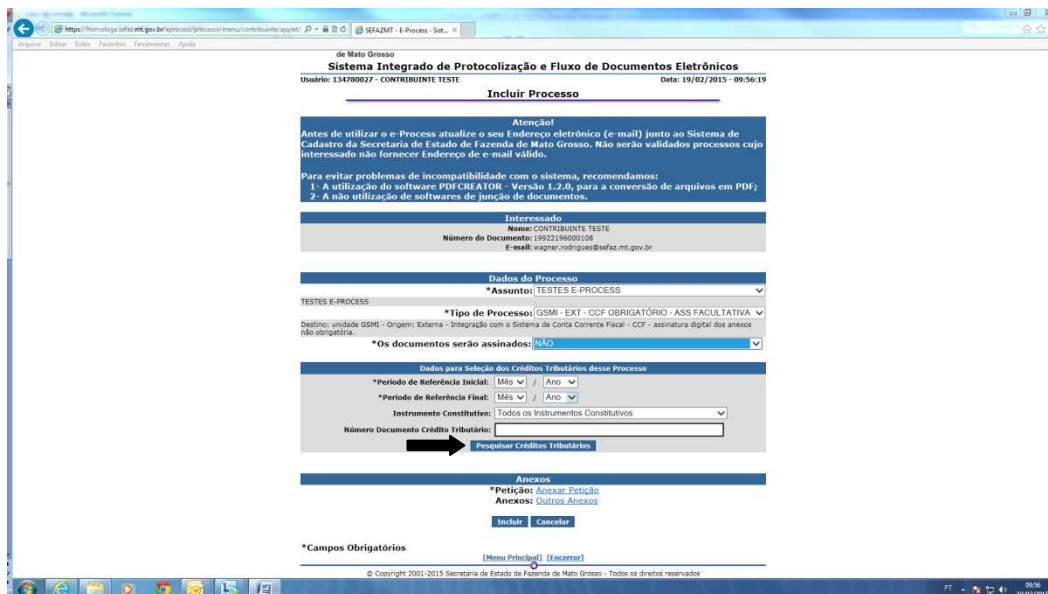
https://homologa.sefaz.mt.gov.br/eprocess/processo/menu/contribuinte/applet/ SEFAZMT - E-Process - Sist...

Arquivo Editar Exibir Favoritos Ferramentas Ajuda

de Mato Grosso

Sistema Integrado de Protocolização e Fluxo de Documentos Eletrônicos

Usuário: 134780027 - CONTRIBUINTE TESTE Data: 19/02/2015 - 09:56:19

Incluir Processo

Atenção!
Antes de utilizar o e-Process atualize o seu Endereço eletrônico (e-mail) junto ao Sistema de Cadastro da Secretaria de Estado de Fazenda de Mato Grosso. Não serão validados processos cujo interessado não fornecer Endereço de e-mail válido.

Para evitar problemas de incompatibilidade com o sistema, recomendamos:
1- A utilização do software PDFCREATOR - Versão 1.2.0, para a conversão de arquivos em PDF;
2- A não utilização de softwares de junção de documentos.

Interessado
Nome: CONTRIBUINTE TESTE
Número do Documento: 19922196000108
E-mail: wagner.rodrigues@sefaz.mt.gov.br

Dados do Processo
*Assunto: TESTES E-PROCESS
TESTES E-PROCESS
*Tipo de Processo: GSMI - EXT - CCF OBRIGATÓRIO - ASS FACULTATIVA
Destino: unidade GSMI - Origem: Externa - Integração com o Sistema de Conta Corrente Fiscal - CCF - assinatura digital dos anexos não obrigatória.
*Os documentos serão assinados: NÃO

Dados para Seleção dos Créditos Tributários desse Processo
*Periodo de Referência Inicial: Mês / Ano
*Periodo de Referência Final: Mês / Ano
Instrumento Constitutivo: Todos os Instrumentos Constitutivos
Número Documento Crédito Tributário:
Pesquisar Créditos Tributários

Anexos
*Petição: Anexar Petição
Anexos: Outros Anexos

Incluir Cancelar

*Campos Obrigatórios

[Menu Principal] [Encerrar]

© Copyright 2001-2015 Secretaria de Estado de Fazenda de Mato Grosso - Todos os direitos reservados

PT 09:56